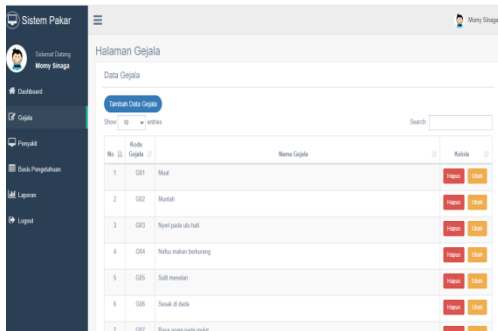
Sistem Pakar

Momy Sinaga

Selamat Datang
Momy Sinaga

Dashboard
Gejala
Penyakit
Basis Pengetahuan
Laporan
Logout

Halaman Gejala

Data Gejala

Tambah Data Gejala

Show 10 entries

Search:

| No | Kode Gejala | Nama Gejala | Kelola |
|---|---|---|---|
| 1 | G01 | Mual | Hapus Ubah |
| 2 | G02 | Muntah | Hapus Ubah |
| 3 | G03 | Nyeri pada ulu hati | Hapus Ubah |
| 4 | G04 | Nafsu makan berkurang | Hapus Ubah |
| 5 | G05 | Sulit menelan | Hapus Ubah |
| 6 | G06 | Sesak di dada | Hapus Ubah |
| 7 | G07 | Rasa asam pada mulut | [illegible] |